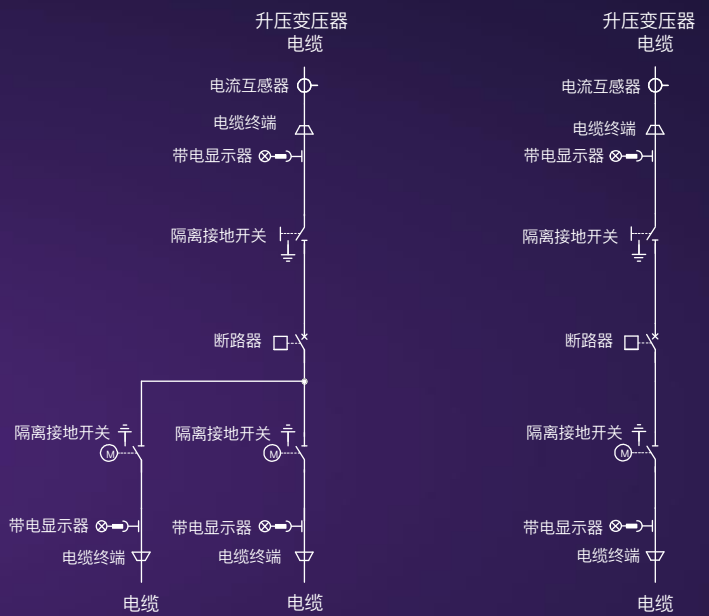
升压变压器
电缆

电流互感器
电缆终端
带电显示器
隔离接地开关
断路器

隔离接地开关
M
带电显示器
电缆终端
电缆

隔离接地开关
M
带电显示器
电缆终端
电缆

升压变压器
电缆

电流互感器
电缆终端
带电显示器
隔离接地开关
断路器
隔离接地开关
M
带电显示器
电缆终端
电缆